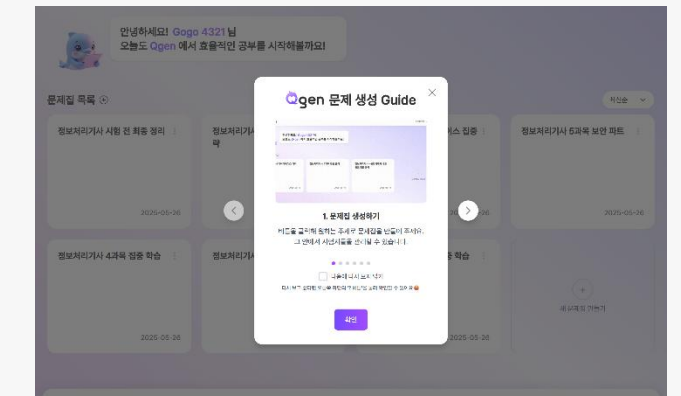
안녕하세요! Gogo 4321 님
오늘도 Qgen 에서 효율적인 공부를 시작해볼까요!

문제집 목록

최신순

정보처리기사 시험 전 최종 정리

정보처리기사 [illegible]
때

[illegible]스 집중

정보처리기사 5과목 보안 파트

2025-05-26

2025-05-26

정보처리기사 4과목 집중 학습

정보처리기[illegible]

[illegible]중 학습

2025-05-26

2025-05-26

새 문제집 만들기

Qgen 문제 생성 Guide

1. 문제집 생성하기

버튼을 클릭해 원하는 주제로 문제집을 만들어 주세요.
그 안에서 시험지를 생성할 수 있습니다.

다음에 다시 보지 않기

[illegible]

확인